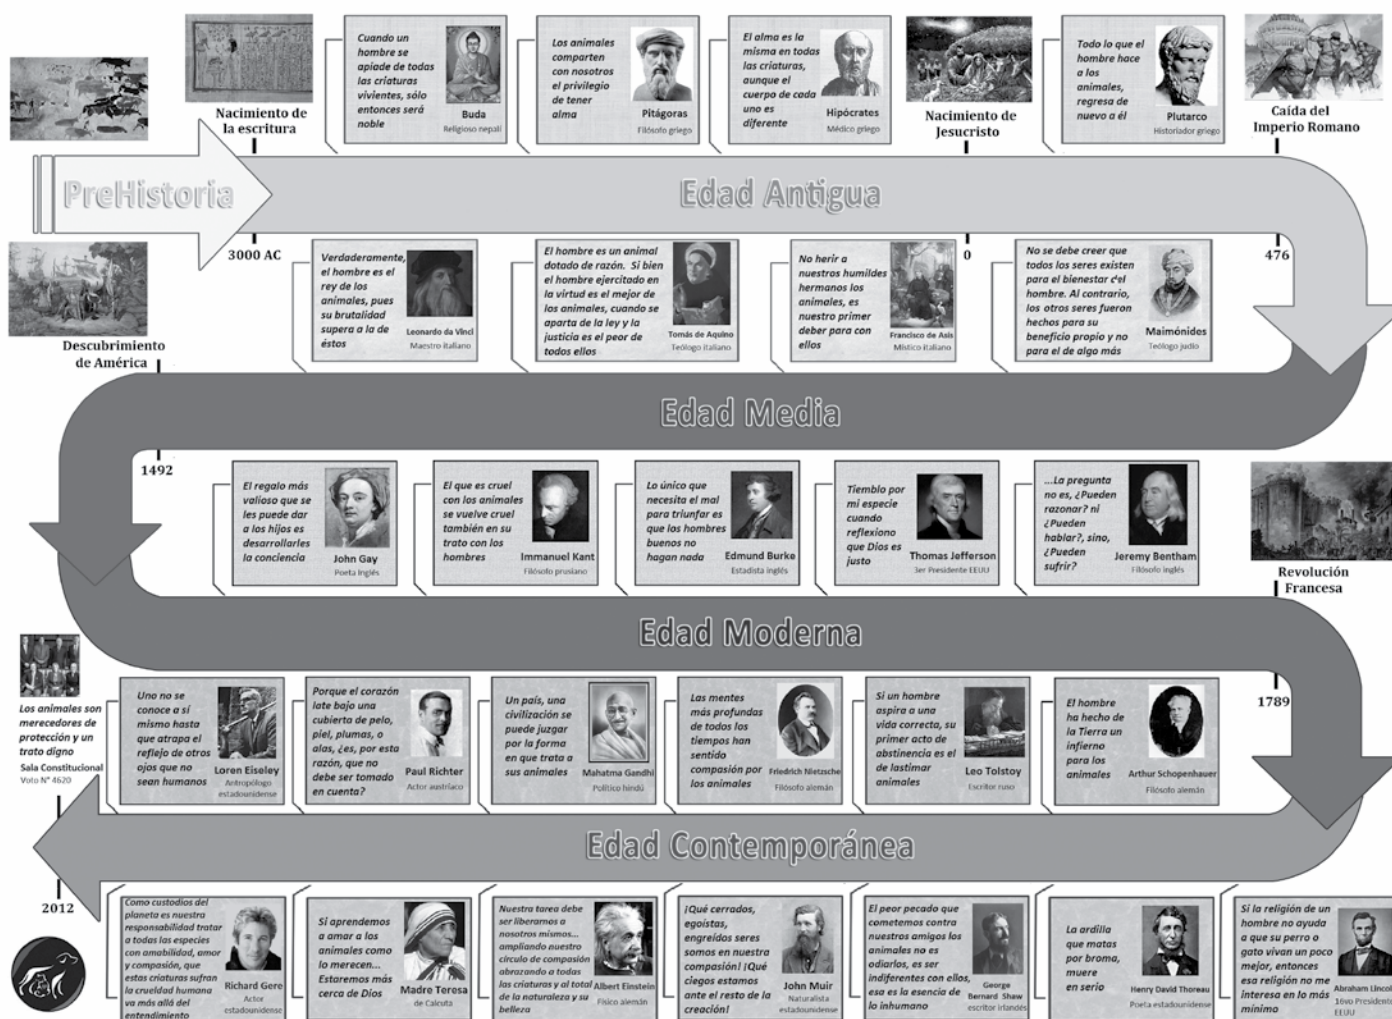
Nacimiento de la escritura

Cuando un hombre se apiade de todas las criaturas vivientes, sólo entonces será noble
Buda
Religioso nepalí

Los animales comparten con nosotros el privilegio de tener alma
Pitágoras
Filósofo griego

El alma es la misma en todas las criaturas, aunque el cuerpo de cada uno es diferente
Hipócrates
Médico griego

Nacimiento de Jesucristo

Todo lo que el hombre hace a los animales, regresa de nuevo a él
Plutarco
Historiador griego

Caída del Imperio Romano

PreHistoria

Edad Antigua

3000 AC

0

476

Descubrimiento de América

Verdaderamente, el hombre es el rey de los animales, pues su brutalidad supera a la de éstos
Leonardo da Vinci
Maestro italiano

El hombre es un animal dotado de razón. Si bien el hombre ejercitado en la virtud es el mejor de los animales, cuando se aparta de la ley y la justicia es el peor de todos ellos
Tomás de Aquino
Teólogo italiano

No herir a nuestros humildes hermanos los animales, es nuestro primer deber para con ellos
Francisco de Asís
Místico italiano

No se debe creer que todos los seres existen para el bienestar del hombre. Al contrario, los otros seres fueron hechos para su beneficio propio y no para el de algo más
Maimónides
Teólogo judío

Edad Media

1492

El regalo más valioso que se les puede dar a los hijos es desarrollarles la conciencia
John Gay
Poeta inglés

El que es cruel con los animales se vuelve cruel también en su trato con los hombres
Immanuel Kant
Filósofo prusiano

Lo único que necesita el mal para triunfar es que los hombres buenos no hagan nada
Edmund Burke
Estadista inglés

Tiemblo por mi especie cuando reflexiono que Dios es justo
Thomas Jefferson
3er Presidente EEUU

...La pregunta no es, ¿Pueden razonar? ni ¿Pueden hablar?, sino, ¿Pueden sufrir?
Jeremy Bentham
Filósofo inglés

Revolución Francesa

Edad Moderna

Los animales son merecedores de protección y un trato digno
Sala Constitucional
Voto N° 4620

Uno no se conoce a sí mismo hasta que atrapa el reflejo de otros ojos que no sean humanos
Loren Eiseley
Antropólogo estadounidense

Porque el corazón late bajo una cubierta de pelo, piel, plumas, o alas, ¿es, por esta razón, que no debe ser tomado en cuenta?
Paul Richter
Actor austríaco

Un país, una civilización se puede juzgar por la forma en que trata a sus animales
Mahatma Gandhi
Político hindú

Las mentes más profundas de todos los tiempos han sentido compasión por los animales
Friedrich Nietzsche
Filósofo alemán

Si un hombre aspira a una vida correcta, su primer acto de abstinencia es el de lastimar animales
Leo Tolstoy
Escritor ruso

El hombre ha hecho de la Tierra un infierno para los animales
Arthur Schopenhauer
Filósofo alemán

1789

Edad Contemporánea

2012

Como custodios del planeta es nuestra responsabilidad tratar a todas las especies con amabilidad, amor y compasión, que estas criaturas sufran la crueldad humana va más allá del entendimiento
Richard Gere
Actor estadounidense

Si aprendemos a amar a los animales como lo merecen... Estaremos más cerca de Dios
Madre Teresa
de Calcuta

Nuestra tarea debe ser liberarnos a nosotros mismos... ampliando nuestro círculo de compasión abrazando a todas las criaturas y al total de la naturaleza y su belleza
Albert Einstein
Físico alemán

¡Qué cerrados, egoístas, engreídos seres somos en nuestra compasión! ¡Qué ciegos estamos ante el resto de la creación!
John Muir
Naturalista estadounidense

El peor pecado que cometemos contra nuestros amigos los animales no es odiarlos, es ser indiferentes con ellos, esa es la esencia de lo inhumano
George Bernard Shaw
escritor irlandés

La ardilla que matas por broma, muere en serio
Henry David Thoreau
Poeta estadounidense

Si la religión de un hombre no ayuda a que su perro o gato vivan un poco mejor, entonces esa religión no me interesa en lo más mínimo
Abraham Lincoln
16vo Presidente EEUU